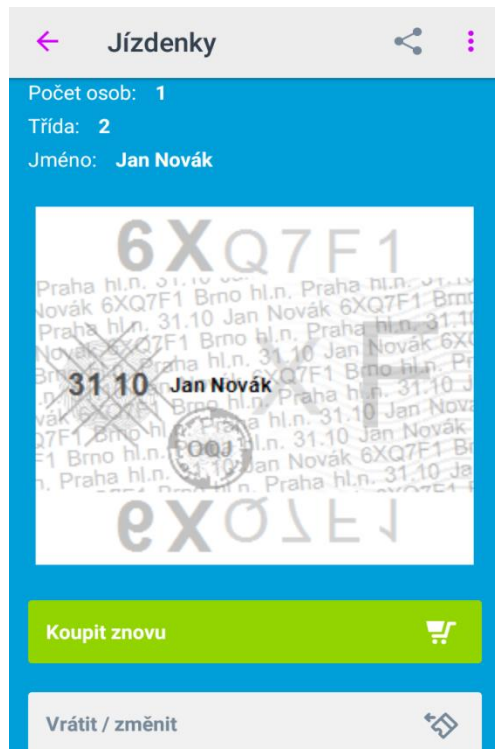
Jízdenky

Počet osob: 1
Třída: 2
Jméno: Jan Novák

6XQ7F1
Praha hl.n. 31.10 Jan Novák 6XQ7F1 Brno hl.n. Praha hl.n. 31.10 Jan Novák 6XQ7F1 Brno hl.n. Praha hl.n. 31.10 Jan Novák 6XQ7F1 Brno hl.n. Praha hl.n. 31.10 Jan Novák 6XQ7F1 Brno hl.n. Praha hl.n. 31.10 Jan Novák 6XQ7F1 Brno hl.n. Praha hl.n. 31.10 Jan Novák 6XQ7F1 Brno hl.n. Praha hl.n. 31.10 Jan Novák 6XQ7F1 Brno hl.n. Praha hl.n.
31.10 Jan Novák
ČDOJ
6XQ7F1

Koupit znovu

Vrátit / změnit